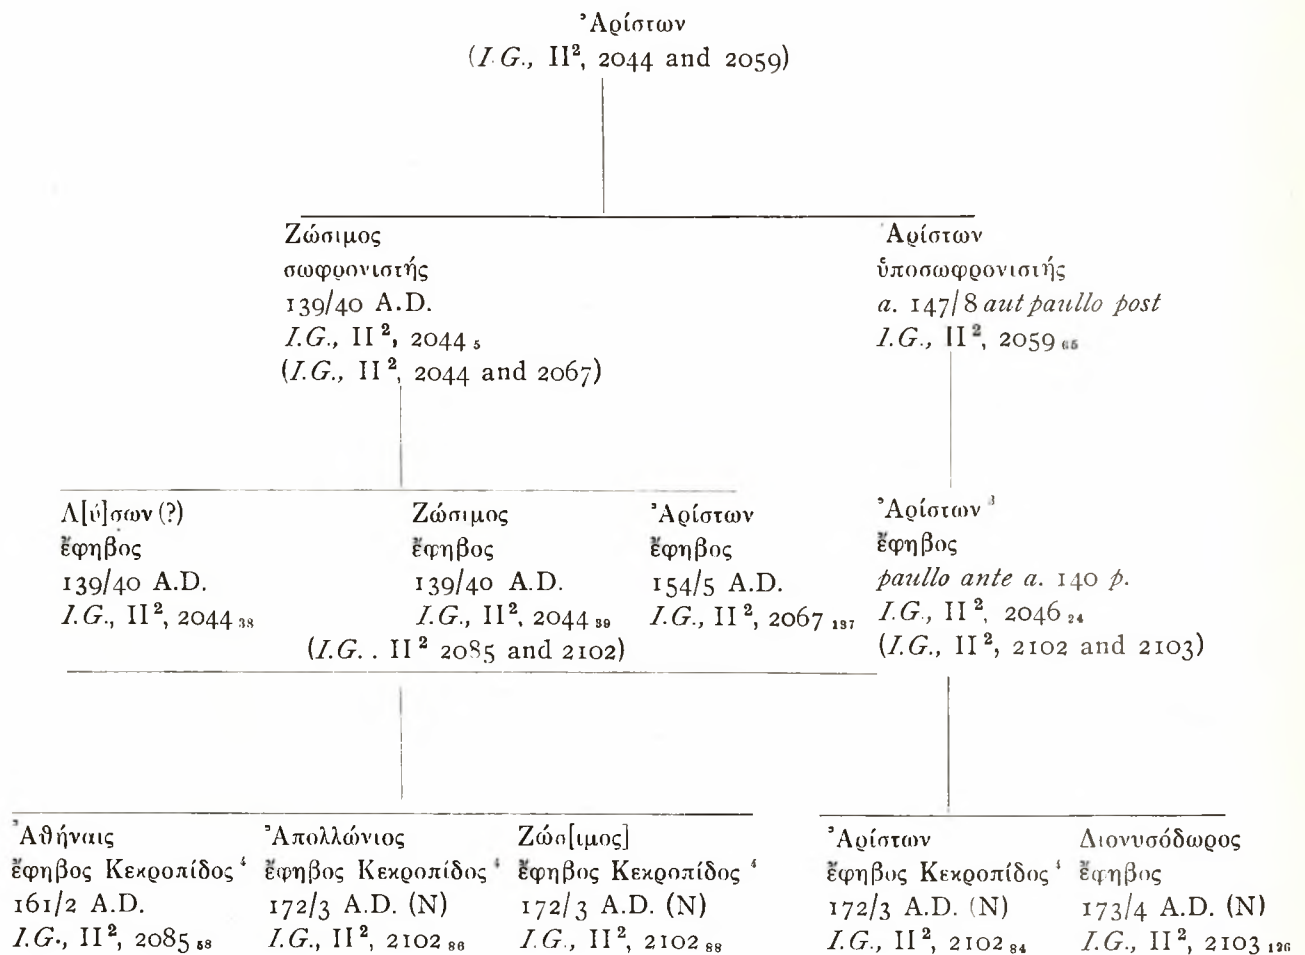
Ἀρίστων
(I.G., II$^2$, 2044 and 2059)

Ζώσιμος
σωφρονιστής
139/40 A.D.
I.G., II$^2$, 2044$_5$
(I.G., II$^2$, 2044 and 2067)

Ἀρίστων
ὑποσωφρονιστής
a. 147/8 aut paullo post
I.G., II$^2$, 2059$_{65}$

Λ[ύ]σων (?)
ἔφηβος
139/40 A.D.
I.G., II$^2$, 2044$_{38}$

Ζώσιμος
ἔφηβος
139/40 A.D.
I.G., II$^2$, 2044$_{39}$
(I.G.. II$^2$ 2085 and 2102)

Ἀρίστων
ἔφηβος
154/5 A.D.
I.G., II$^2$, 2067$_{137}$

Ἀρίστων$^3$
ἔφηβος
paullo ante a. 140 p.
I.G., II$^2$, 2046$_{24}$
(I.G., II$^2$, 2102 and 2103)

Ἀθήναις
ἔφηβος Κεκροπίδος$^4$
161/2 A.D.
I.G., II$^2$, 2085$_{58}$

Ἀπολλώνιος
ἔφηβος Κεκροπίδος$^4$
172/3 A.D. (N)
I.G., II$^2$, 2102$_{86}$

Ζώσ[ιμος]
ἔφηβος Κεκροπίδος$^4$
172/3 A.D. (N)
I.G., II$^2$, 2102$_{88}$

Ἀρίστων
ἔφηβος Κεκροπίδος$^4$
172/3 A.D. (N)
I.G., II$^2$, 2102$_{84}$

Διονυσόδωρος
ἔφηβος
173/4 A.D. (N)
I.G., II$^2$, 2103$_{126}$